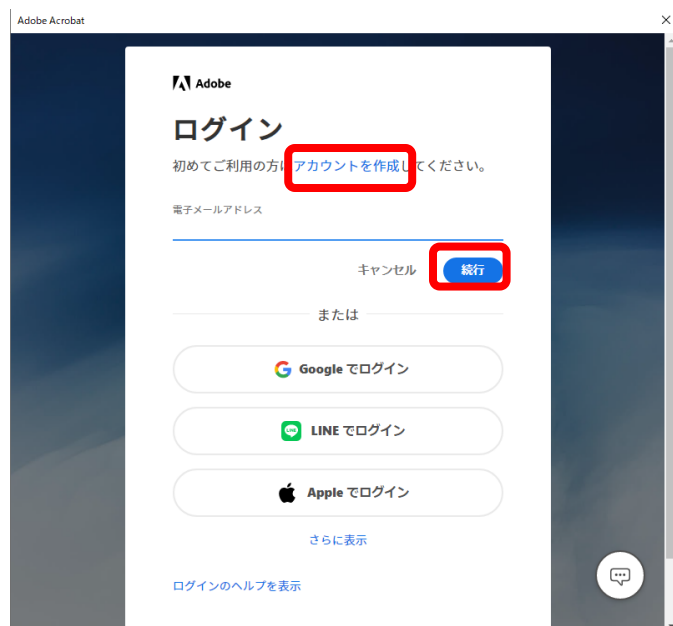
Adobe Acrobat

Adobe

ログイン

初めてご利用の方はアカウントを作成してください。

電子メールアドレス

キャンセル 続行

または

Google でログイン

LINE でログイン

Apple でログイン

さらに表示

ログインのヘルプを表示